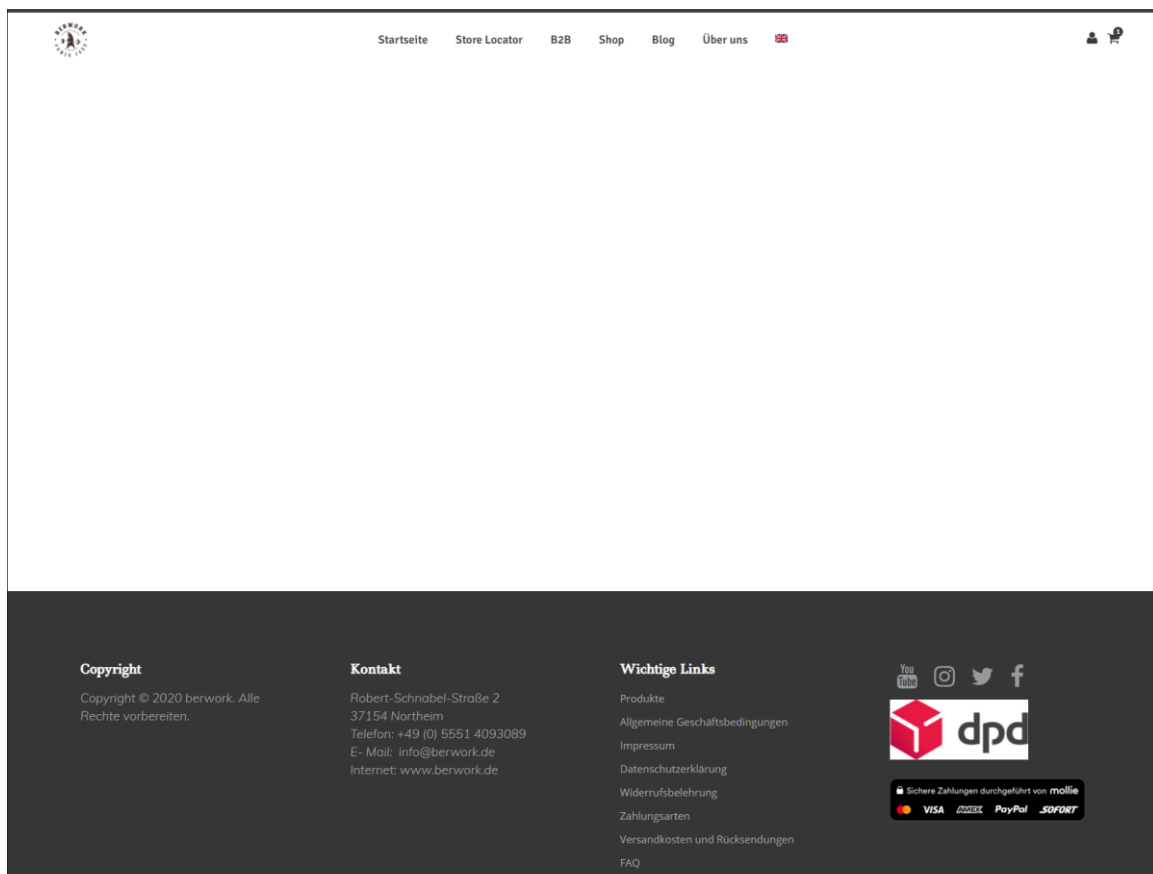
BERWORK

Startseite Store Locator B2B Shop Blog Über uns

0

Copyright

Copyright © 2020 berwork. Alle Rechte vorbereiten.

Kontakt

Robert-Schnabel-Straße 2
37154 Northeim
Telefon: +49 (0) 5551 4093089
E- Mail: info@berwork.de
Internet: www.berwork.de

Wichtige Links

Produkte
Allgemeine Geschäftsbedingungen
Impressum
Datenschutzerklärung
Widerrufsbelehrung
Zahlungsarten
Versandkosten und Rücksendungen
FAQ

You Tube

dpd

Sichere Zahlungen durchgeführt von mollie
VISA AMEX PayPal SOFORT